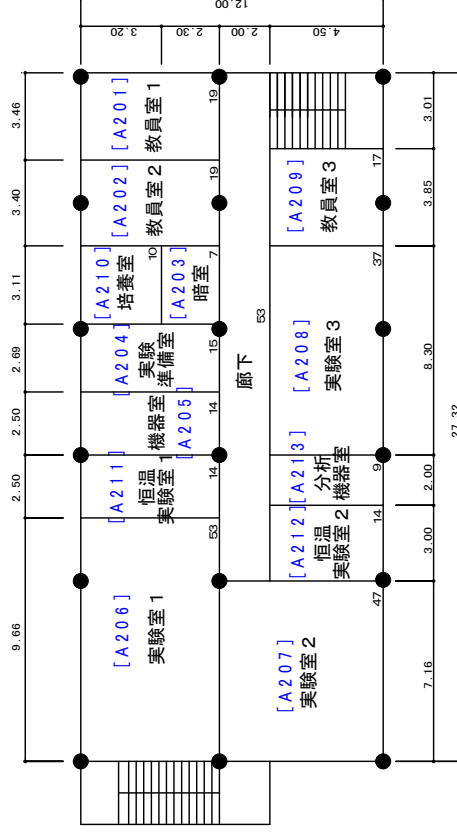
12.00
3.20
2.30
2.00
4.50

3.46
3.40
3.11
2.69
2.50
2.50
9.66

［A201］
教員室1
19

［A202］
教員室2
19

［A210］
培養室
10

［A203］
暗室
7

［A204］
実験準備室
15

機器室
［A205］
14

［A211］
恒温実験室1
14

53

［A206］
実験室1

廊下
53

［A209］
教員室3
17

37

［A208］
実験室3

［A213］
分析機器室
9

［A212］
恒温実験室2
14

47

［A207］
実験室2

3.01
3.85
8.30
2.00
3.00
7.16
27.32